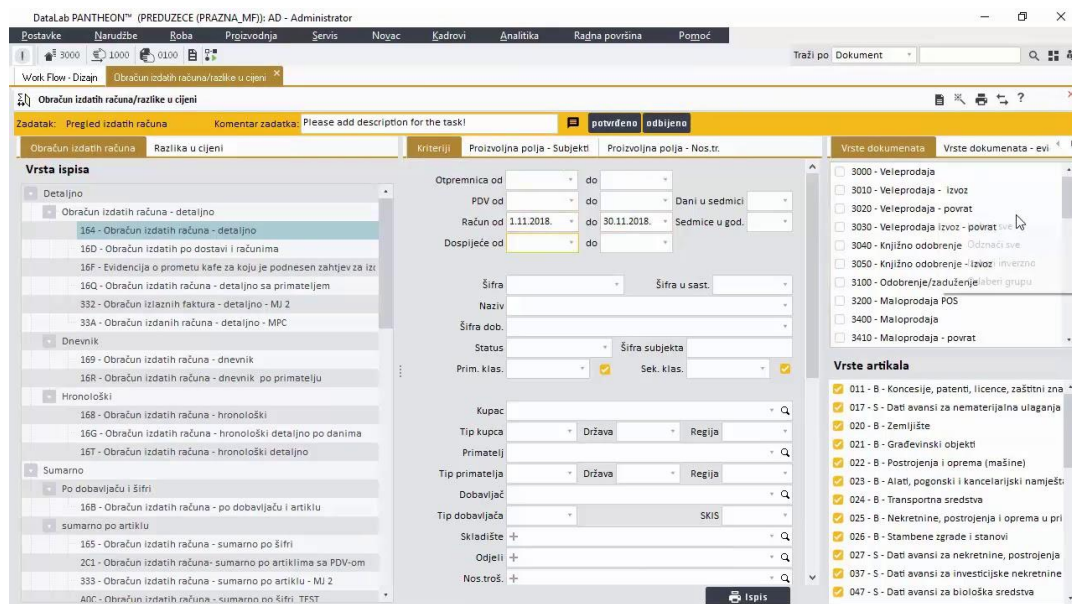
DataLab PANTHEON™ (PREDUZECE (PRAZNA_MF)): AD - Administrator

Postavke Narudžbe Roba Proizvodnja Servis Novac Kadrovi Analitika Radna površina Pomoć

3000 1000 0100

Traži po Dokument

Work Flow - Dizajn Obračun izdatih računa/razlike u cijeni

Obračun izdatih računa/razlike u cijeni

Zadatak: Pregled izdatih računa Komentar zadatka: Please add description for the task! potvrđeno odbijeno

Obračun izdatih računa Razlika u cijeni

Vrsta ispisa

Detaljno
Obračun izdatih računa - detaljno
164 - Obračun izdatih računa - detaljno
16D - Obračun izdatih po dostavi i računima
16F - Evidencija o prometu kafe za koju je podnesen zahtjev za izv
16Q - Obračun izdatih računa - detaljno sa primateljem
332 - Obračun izlaznih faktura - detaljno - MJ 2
33A - Obračun izdanih računa - detaljno - MPC
Dnevnik
169 - Obračun izdatih računa - dnevnik
16R - Obračun izdatih računa - dnevnik po primatelju
Hronološki
168 - Obračun izdatih računa - hronološki
16G - Obračun izdatih računa - hronološki detaljno po danima
16T - Obračun izdatih računa - hronološki detaljno
Sumarno
Po dobavljaču i šifri
16B - Obračun izdatih računa - po dobavljaču i artiklu
sumarno po artiklu
165 - Obračun izdatih računa - sumarno po šifri
2C1 - Obračun izdatih računa- sumarno po artiklima sa PDV-om
333 - Obračun izdatih računa - sumarno po artiklu - MJ 2
A0C - Obračun izdatih računa - sumarno po šifri TEST

Kriteriji Proizvoljna polja - Subjekti Proizvoljna polja - Nos.tr.

Otpremnica od do
PDV od do Dani u sedmici
Račun od 1.11.2018. do 30.11.2018. Sedmice u god.
Dospijeće od do
Šifra Šifra u sast.
Naziv
Šifra dob.
Status Šifra subjekta
Prim. klas. Sek. klas.
Kupac
Tip kupca Država Regija
Primatelj
Tip primatelja Država Regija
Dobavljač
Tip dobavljača SKIS
Skladište
Odjeli
Nos.troš.
Ispis

Vrste dokumenata Vrste dokumenata - evi

3000 - Veleprodaja
3010 - Veleprodaja - izvoz
3020 - Veleprodaja - povrat
3030 - Veleprodaja izvoz - povrat
3040 - Knjižno odobrenje Označi sve
3050 - Knjižno odobrenje - izvoz
3100 - Odobrenje/zaduženje
3200 - Maloprodaja POS
3400 - Maloprodaja
3410 - Maloprodaja - povrat

Vrste artikala
011 - B - Koncesije, patenti, licence, zaštitni zna
017 - S - Dati avansi za nematerijalna ulaganja
020 - B - Zemljište
021 - B - Građevinski objekti
022 - B - Postrojenja i oprema (mašine)
023 - B - Alati, pogonski i kancelarijski namješta
024 - B - Transportna sredstva
025 - B - Nekretnine, postrojenja i oprema u pri
026 - B - Stambene zgrade i stanovi
027 - S - Dati avansi za nekretnine, postrojenja
037 - S - Dati avansi za investicijske nekretnine
047 - S - Dati avansi za biološka sredstva